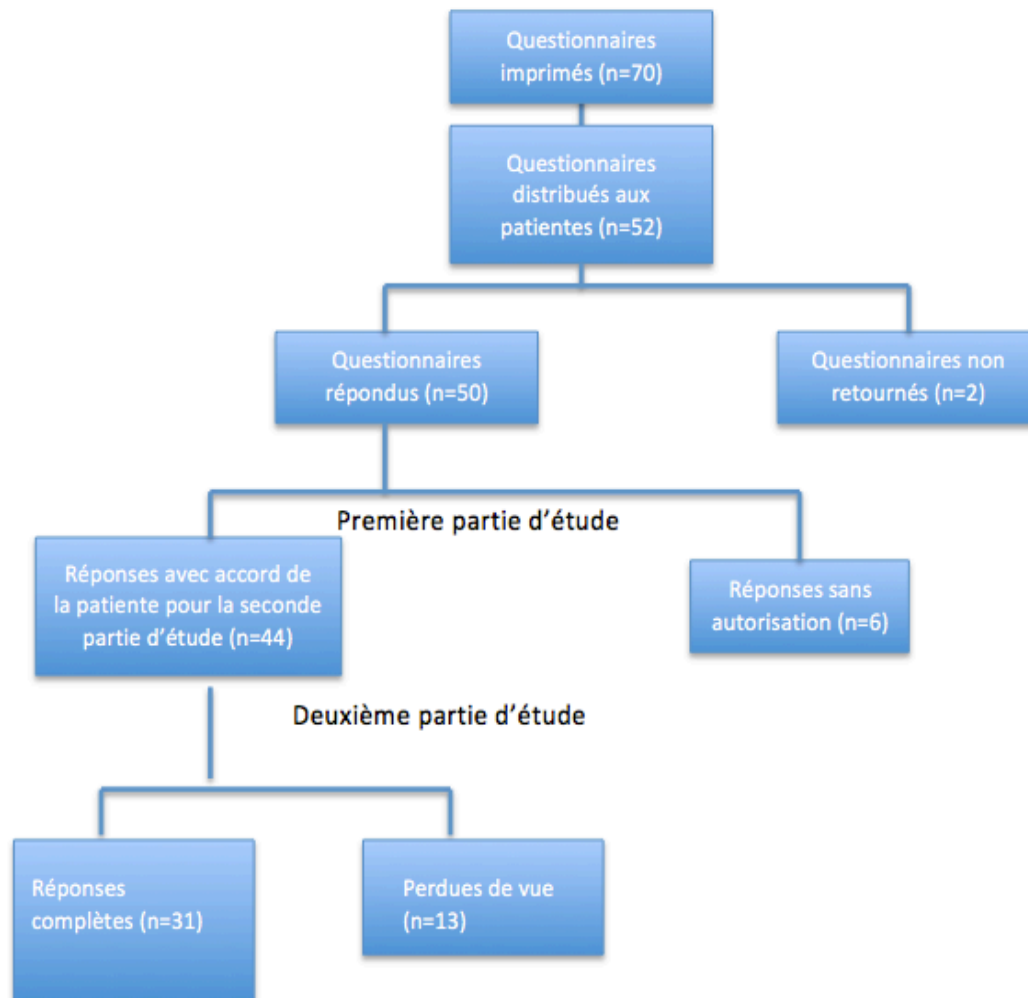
Questionnaires imprimés (n=70)

Questionnaires distribués aux patientes (n=52)

Questionnaires répondus (n=50)

Questionnaires non retournés (n=2)

Première partie d'étude

Réponses avec accord de la patiente pour la seconde partie d'étude (n=44)

Réponses sans autorisation (n=6)

Deuxième partie d'étude

Réponses complètes (n=31)

Perdues de vue (n=13)